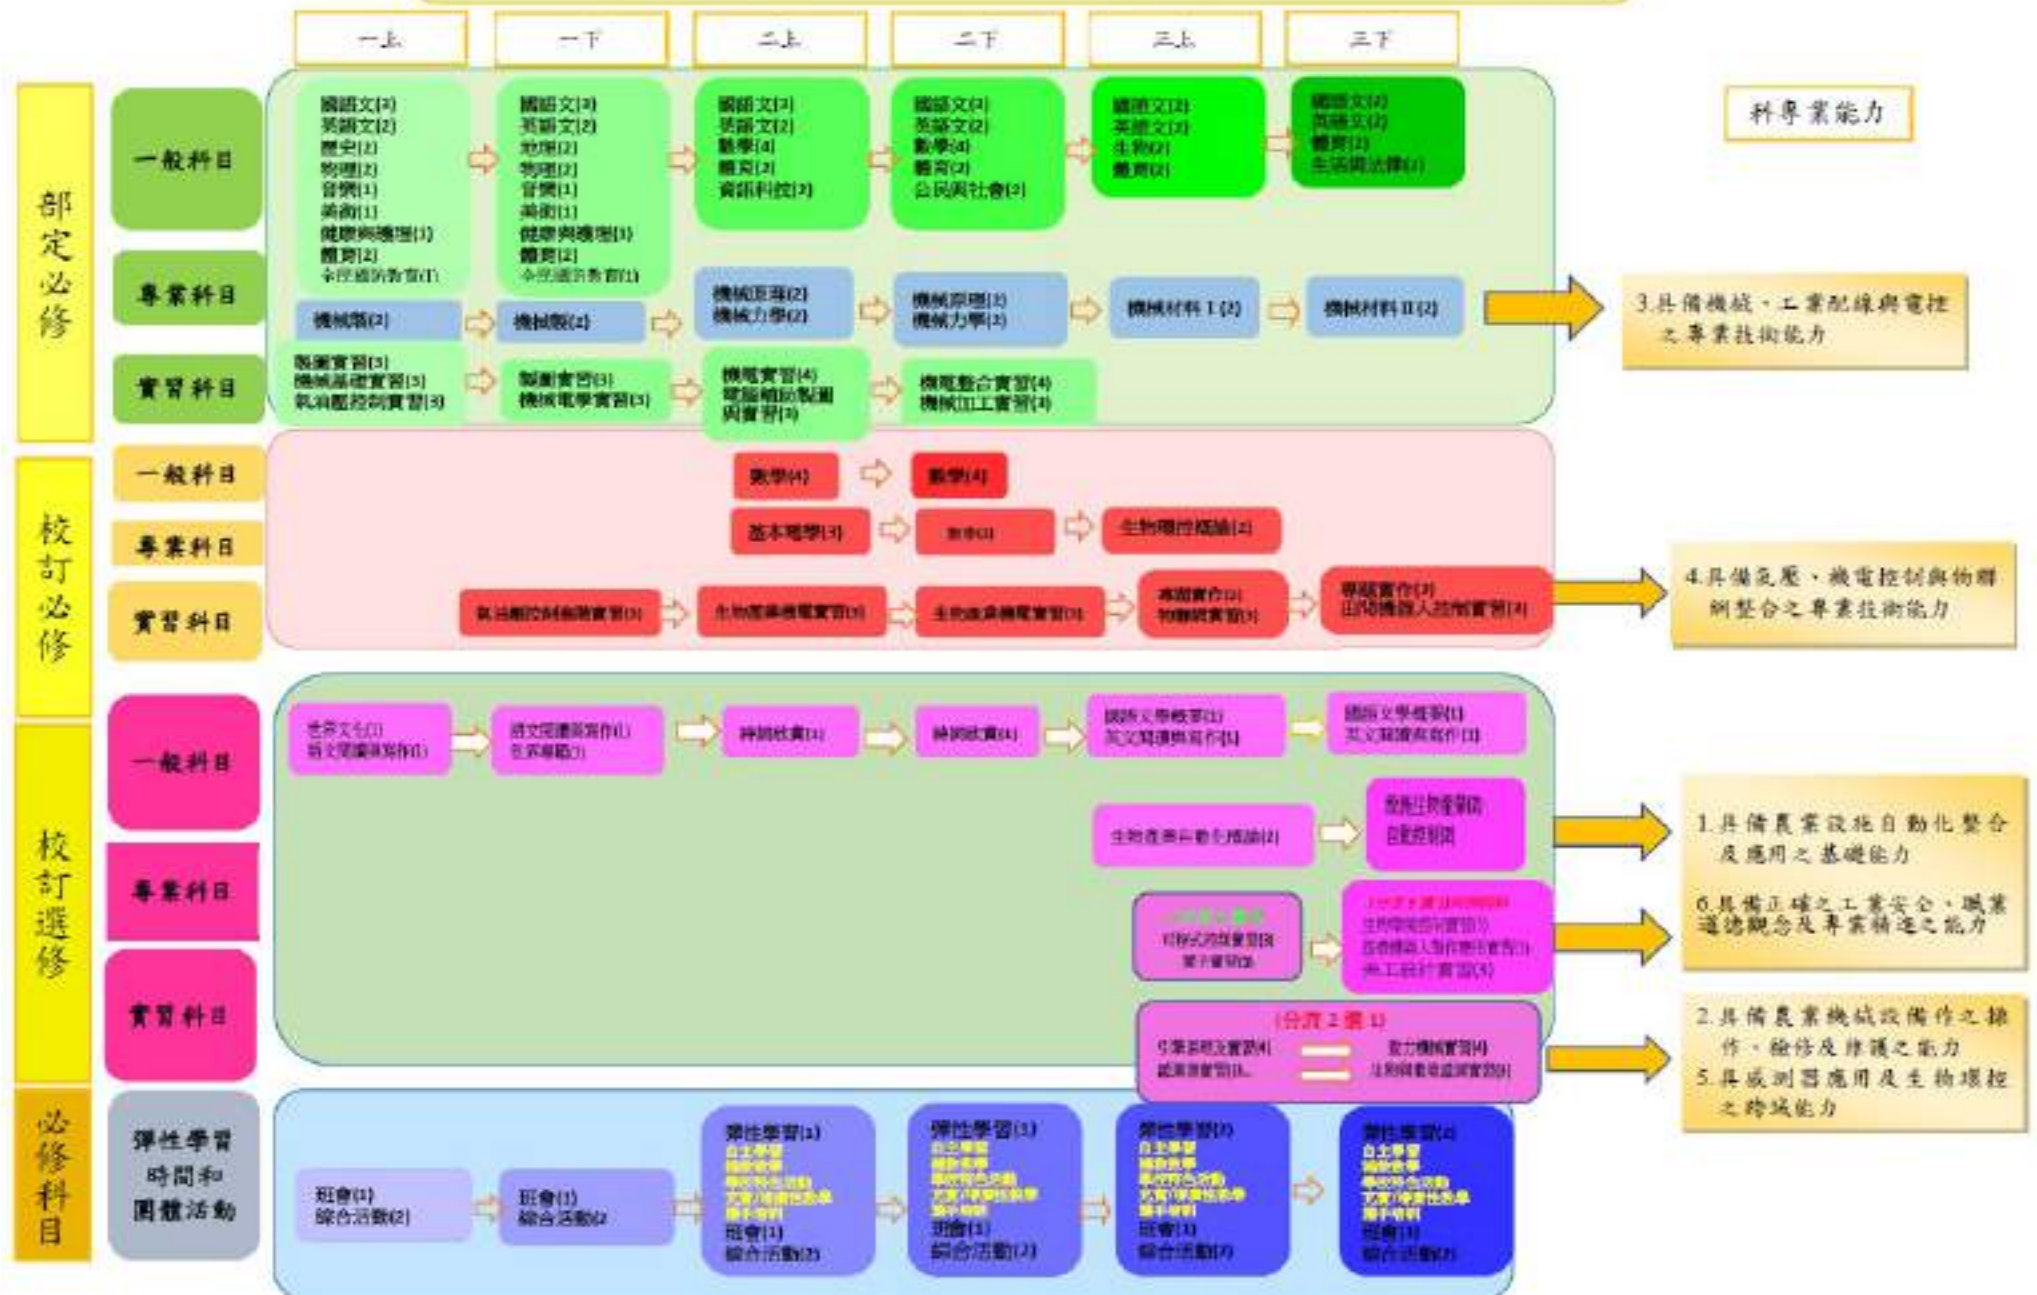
一上 一下 二上 二下 三上 三下

科專業能力

部定必修

一般科目

國語文(3)
英語文(2)
歷史(2)
物理(2)
音樂(1)
美術(1)
健康與護理(1)
體育(2)
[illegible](1)

國語文(3)
英語文(2)
地理(2)
物理(2)
音樂(1)
美術(1)
健康與護理(1)
體育(2)
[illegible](1)

國語文(3)
英語文(2)
數學(4)
體育(2)
資訊科技(2)

國語文(3)
英語文(2)
數學(4)
體育(2)
公民與社會(2)

國語文(3)
英語文(2)
生物(2)
體育(2)

國語文(4)
英語文(2)
體育(2)
生活與法律(1)

專業科目

機械製圖(2)
機械製圖(2)
機械原理(2)
機械力學(2)
機械原理(3)
機械力學(2)
機械材料 I (2)
機械材料 II (2)

3.具備機械、工業配線與電控之專業技術能力

實習科目

製圖實習(3)
機械基礎實習(3)
氣油壓控制實習(3)

製圖實習(3)
機械電學實習(3)

機電實習(4)
電腦輔助製圖與實習(3)

機電整合實習(4)
機械加工實習(3)

校訂必修

一般科目

數學(4)
數學(4)

專業科目

基本電學(3)
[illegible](3)
生物環控概論(2)

實習科目

氣油壓控制進階實習(3)
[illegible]實習(3)
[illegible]實習(3)
專題實作(3)
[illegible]實習(3)
專題實作(3)
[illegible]實習(3)

4.具備氣壓、機電控制與物聯網整合之專業技術能力

校訂選修

一般科目

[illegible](1)
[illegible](1)
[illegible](1)
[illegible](1)
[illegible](1)
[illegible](1)
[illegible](1)
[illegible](1)
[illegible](1)
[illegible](1)

專業科目

生物產業自動化概論(2)
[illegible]
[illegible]

1.具備農業設施自動化整合及應用之基礎能力

6.具備正確之工業安全、職業道德觀念及專業精進之能力

實習科目

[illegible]
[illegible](3)
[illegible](3)

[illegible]
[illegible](3)
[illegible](3)
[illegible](3)

(分流 2 選 1)
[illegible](4)
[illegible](4)
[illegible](4)
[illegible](4)

2.具備農業機械設備作之操作、檢修及維護之能力
5.具感測器應用及生物環控之跨域能力

必修科目

彈性學習時間和團體活動

班會(1)
綜合活動(2)

班會(1)
綜合活動(2)

彈性學習(1)
自主學習
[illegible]
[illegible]
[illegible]
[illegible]
班會(1)
綜合活動(2)

彈性學習(3)
自主學習
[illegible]
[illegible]
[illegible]
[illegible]
班會(1)
綜合活動(2)

彈性學習(3)
自主學習
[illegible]
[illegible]
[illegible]
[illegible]
班會(1)
綜合活動(2)

彈性學習(4)
自主學習
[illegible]
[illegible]
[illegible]
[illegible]
班會(1)
綜合活動(2)